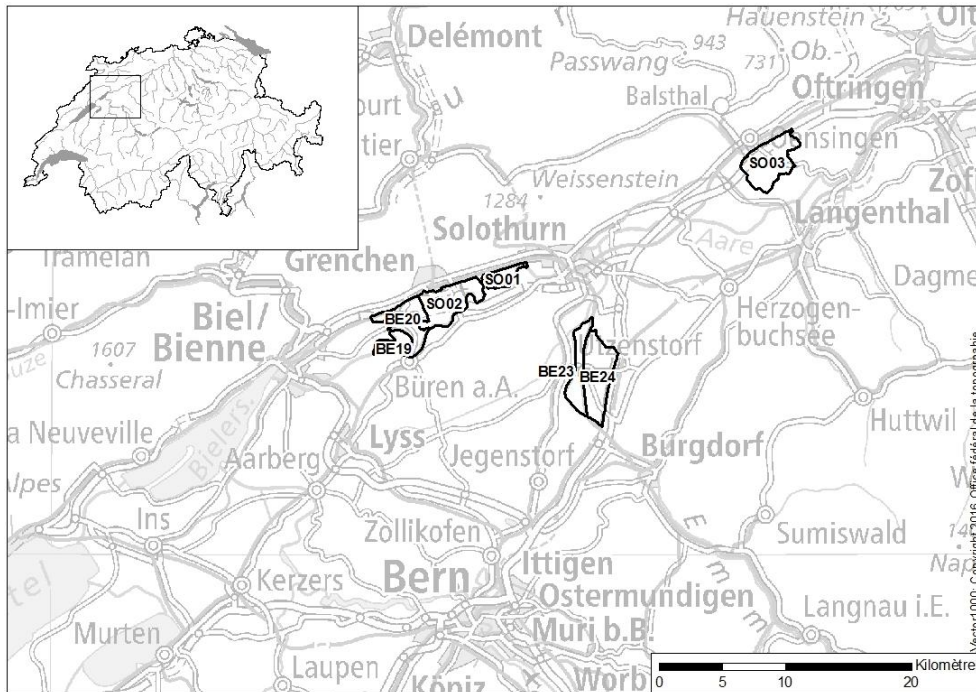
Hauenstein
Delémont
943
Passwang
731 Ob.-
Balsthal
Oftringen
ourt
tier
Oensingen
SO03
1284
Weissenstein
Zof
Solothurn
Langenthal
Tramelan
Grenchen
Aare
SO01
Dagme
-Imier
SO02
Herzogenbuchsee
Biel/
BE20
1607
Bienne
BE19
enstorf
Chasseral
BE23
BE24
Büren a.A.
a Neuveville
Lyss
Huttwil
Aarberg
Jegenstorf
Burgdorf
Alpes
Ins
Zollikofen
Sumiswald
14
Nap
Kerzers
Bern
Ittigen
Ostermundigen
Murten
Langnau i.E.
Muri b.B.
Laupen
Köniz
Worb
Kilomètre
0
5
10
20
Vector1000, Copyright 2016, Office fédéral de la topographie